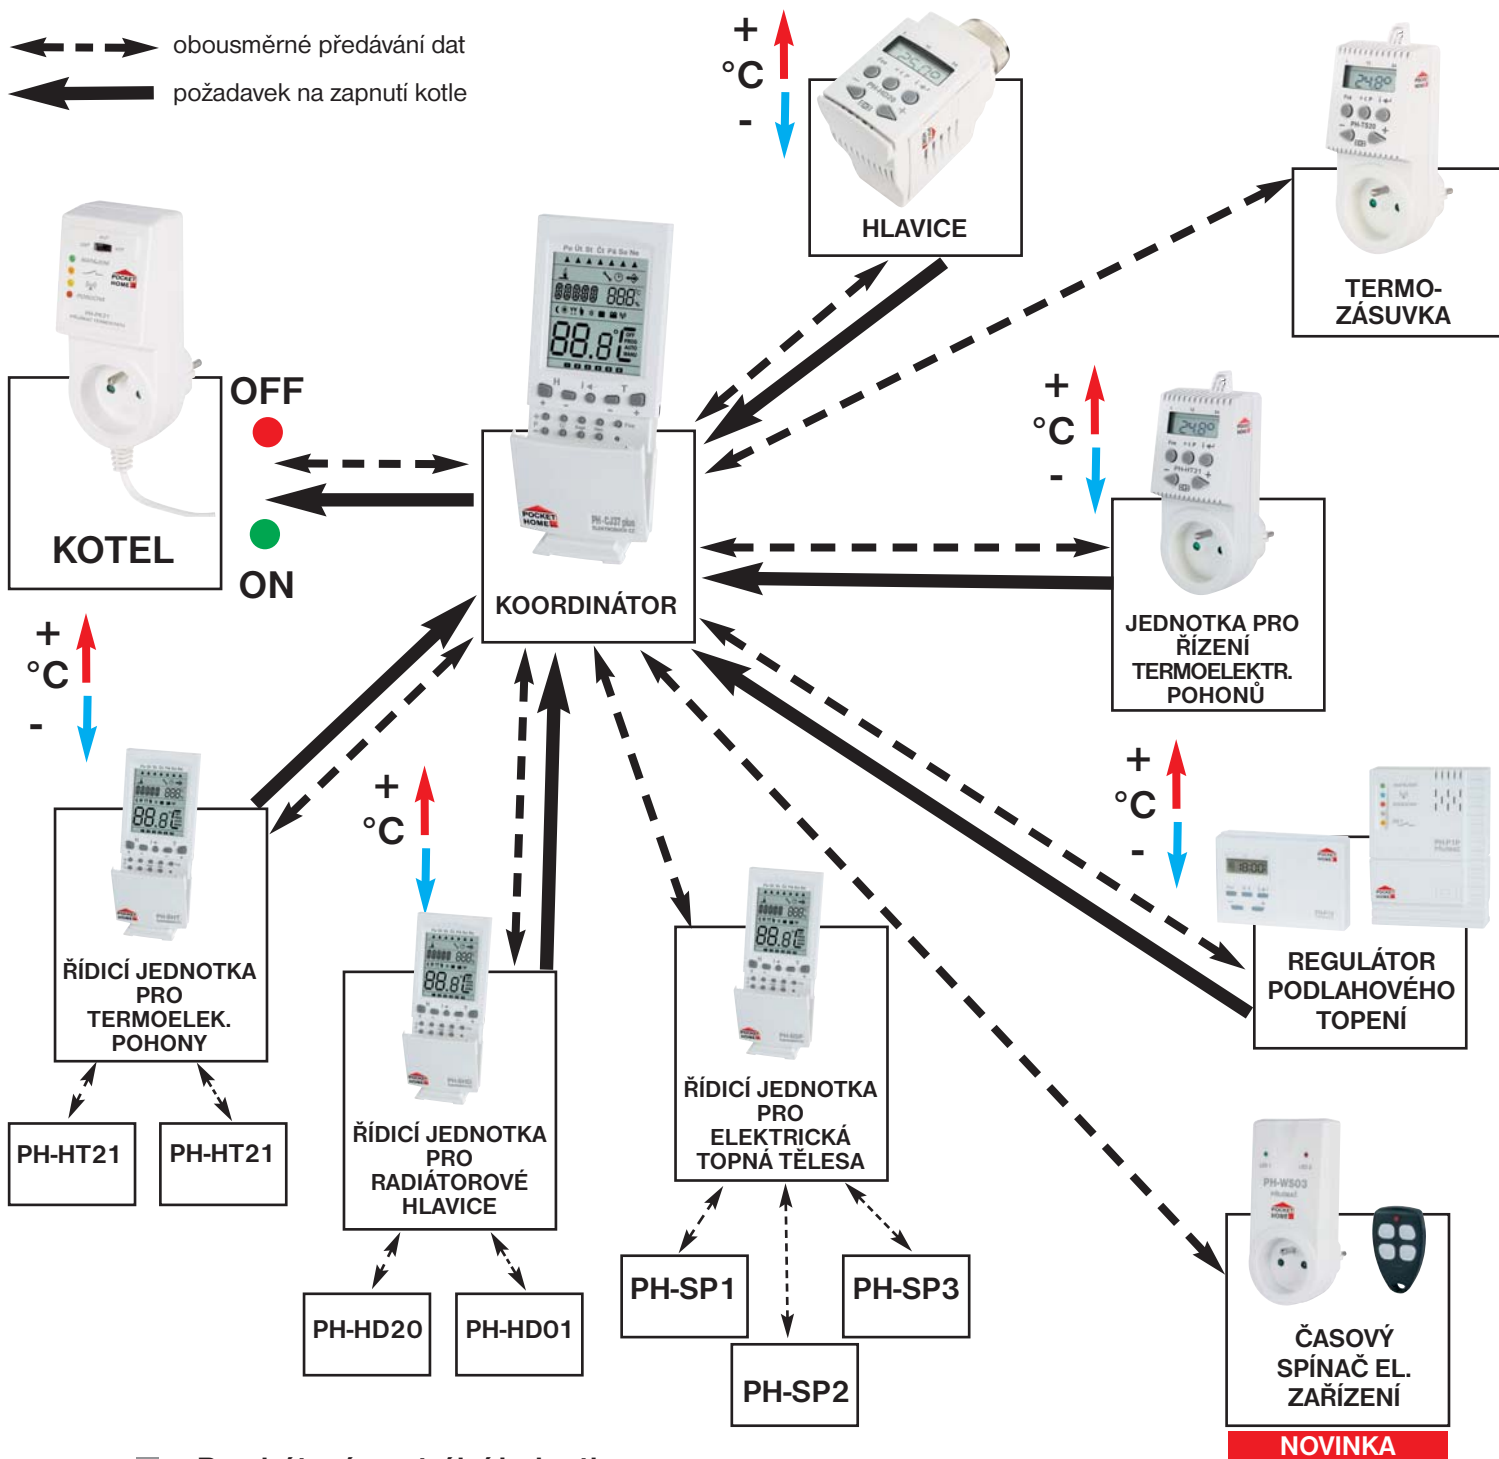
obousměrné předávání dat
požadavek na zapnutí kotle

+
°C
-

HLAVICE

TERMO-ZÁSUVKA

KOTEL

OFF

ON

KOORDINÁTOR

PH-CJ37 plus

+
°C
-

JEDNOTKA PRO ŘÍZENÍ TERMOELEKTR. POHONŮ

+
°C
-

+
°C
-

+
°C
-

ŘÍDICÍ JEDNOTKA PRO TERMOELEK. POHONY

PH-HT21

PH-HT21

ŘÍDICÍ JEDNOTKA PRO RADIÁTOROVÉ HLAVICE

PH-HD20

PH-HD01

ŘÍDICÍ JEDNOTKA PRO ELEKTRICKÁ TOPNÁ TĚLESA

PH-SP1

PH-SP2

PH-SP3

REGULÁTOR PODLAHOVÉHO TOPENÍ

ČASOVÝ SPÍNAČ EL. ZAŘÍZENÍ

NOVINKA

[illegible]